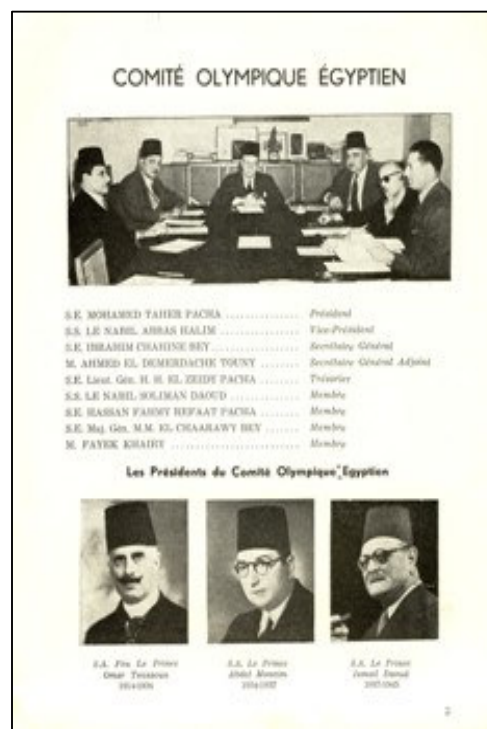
COMITÉ OLYMPIQUE ÉGYPTIEN

S.E. MOHAMED TAHER PACHA ........ Président
S.S. LE NABIL ABBAS HALIM ........ Vice-Président
S.E. IBRAHIM CHAHINE BEY ........ Secrétaire Général
M. AHMED EL DEMERDACHE TOUNY ........ Secrétaire Général Adjoint
S.E. Lieut. Gén. H. H. EL ZEIDY PACHA ........ Trésorier
S.S. LE NABIL SOLIMAN DAOUD ........ Membre
S.E. HASSAN FAHMY REFAAT PACHA ........ Membre
S.E. Maj. Gén. M.M. EL CHAARAWY BEY ........ Membre
M. FAYEK KHAIRY ........ Membre

Les Présidents du Comité Olympique Egyptien

S.A. Feu Le Prince Omar Toussoun 1914-1934

S.A. Le Prince Abdel Moneim 1934-1937

S.A. Le Prince Ismail Daoud 1937-1945

2